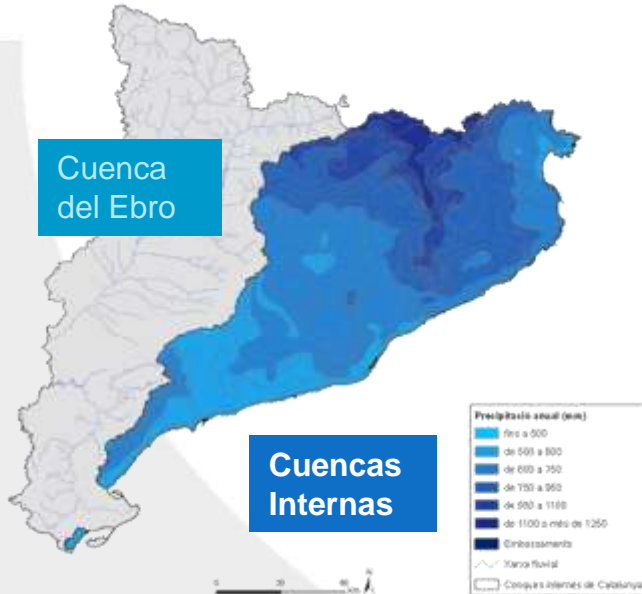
Cuenca del Ebro

Cuencas Internas

Precipitació anual (mm)
fins a 500
de 500 a 600
de 600 a 750
de 750 a 950
de 950 a 1100
de 1100 a més de 1250
Embassaments
Xarxa fluvial
Conques internes de Catalunya

0 20 40 km